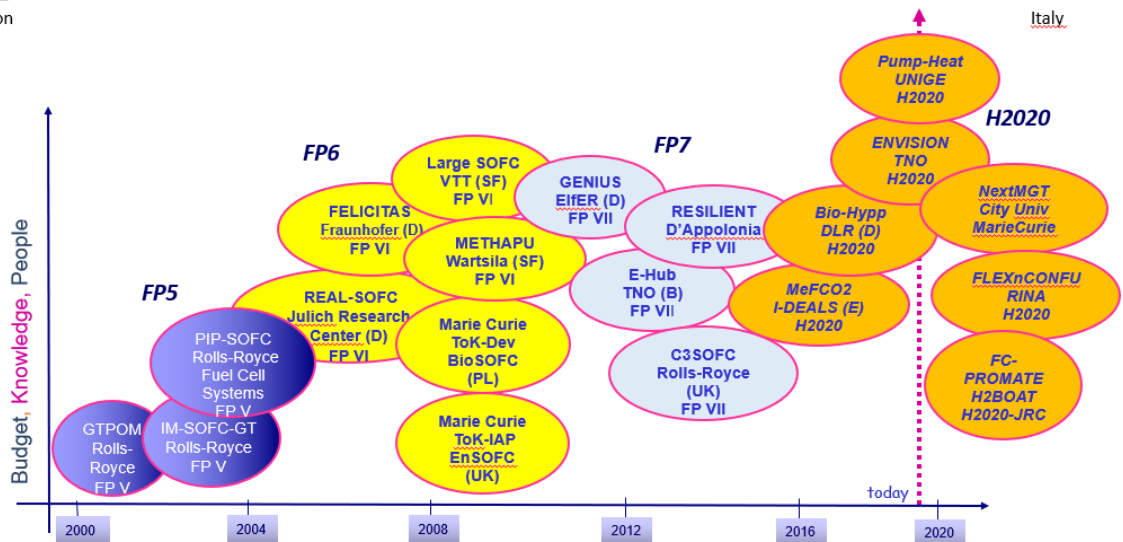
on

Italy

Budget, Knowledge, People

FP5

FP6

FP7

H2020

GTPOM Rolls-Royce FP V

IM-SOFC-GT Rolls-Royce FP V

PIP-SOFC Rolls-Royce Fuel Cell Systems FP V

REAL-SOFC Julich Research Center (D) FP VI

FELICITAS Fraunhofer (D) FP VI

Large SOFC VTT (SF) FP VI

METHAPU Wartsila (SF) FP VI

Marie Curie ToK-Dev BioSOFC (PL)

Marie Curie ToK-IAP EnSOFC (UK)

GENIUS EIfER (D) FP VII

RESILIENT D'Appolonia FP VII

E-Hub TNO (B) FP VII

C3SOFC Rolls-Royce (UK) FP VII

Bio-Hypp DLR (D) H2020

MeFCO2 I-DEALS (E) H2020

Pump-Heat UNIGE H2020

ENVISION TNO H2020

NextMGT City Univ MarieCurie

FLEXnCONFU RINA H2020

FC-PROMATE H2BOAT H2020-JRC

today

2000

2004

2008

2012

2016

2020